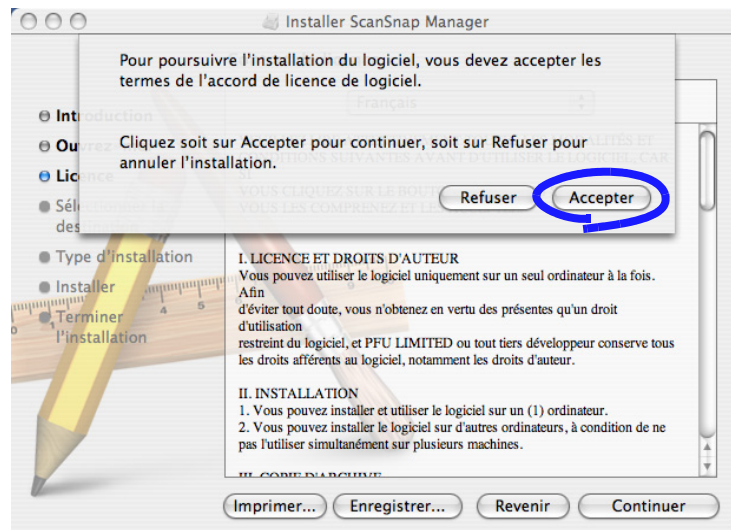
Installer ScanSnap Manager

Pour poursuivre l'installation du logiciel, vous devez accepter les termes de l'accord de licence de logiciel.

Cliquez soit sur Accepter pour continuer, soit sur Refuser pour annuler l'installation.

Refuser
Accepter

Français

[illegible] LITÉS ET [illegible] DITIONS SUIVANTES AVANT D'UTILISER LE LOGICIEL, CAR SI VOUS CLIQUEZ SUR LE BOUT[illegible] VOUS LES COMPRENEZ ET LES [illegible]

Introduction
Ouvrez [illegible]
Licence
Sél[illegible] des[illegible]
Type d'installation
Installer
Terminer l'installation

I. LICENCE ET DROITS D'AUTEUR
Vous pouvez utiliser le logiciel uniquement sur un seul ordinateur à la fois. Afin d'éviter tout doute, vous n'obtenez en vertu des présentes qu'un droit d'utilisation restreint du logiciel, et PFU LIMITED ou tout tiers développeur conserve tous les droits afférents au logiciel, notamment les droits d'auteur.

II. INSTALLATION
1. Vous pouvez installer et utiliser le logiciel sur un (1) ordinateur.
2. Vous pouvez installer le logiciel sur d'autres ordinateurs, à condition de ne pas l'utiliser simultanément sur plusieurs machines.

III. COPIE D'ARCHIVE

Imprimer...
Enregistrer...
Revenir
Continuer